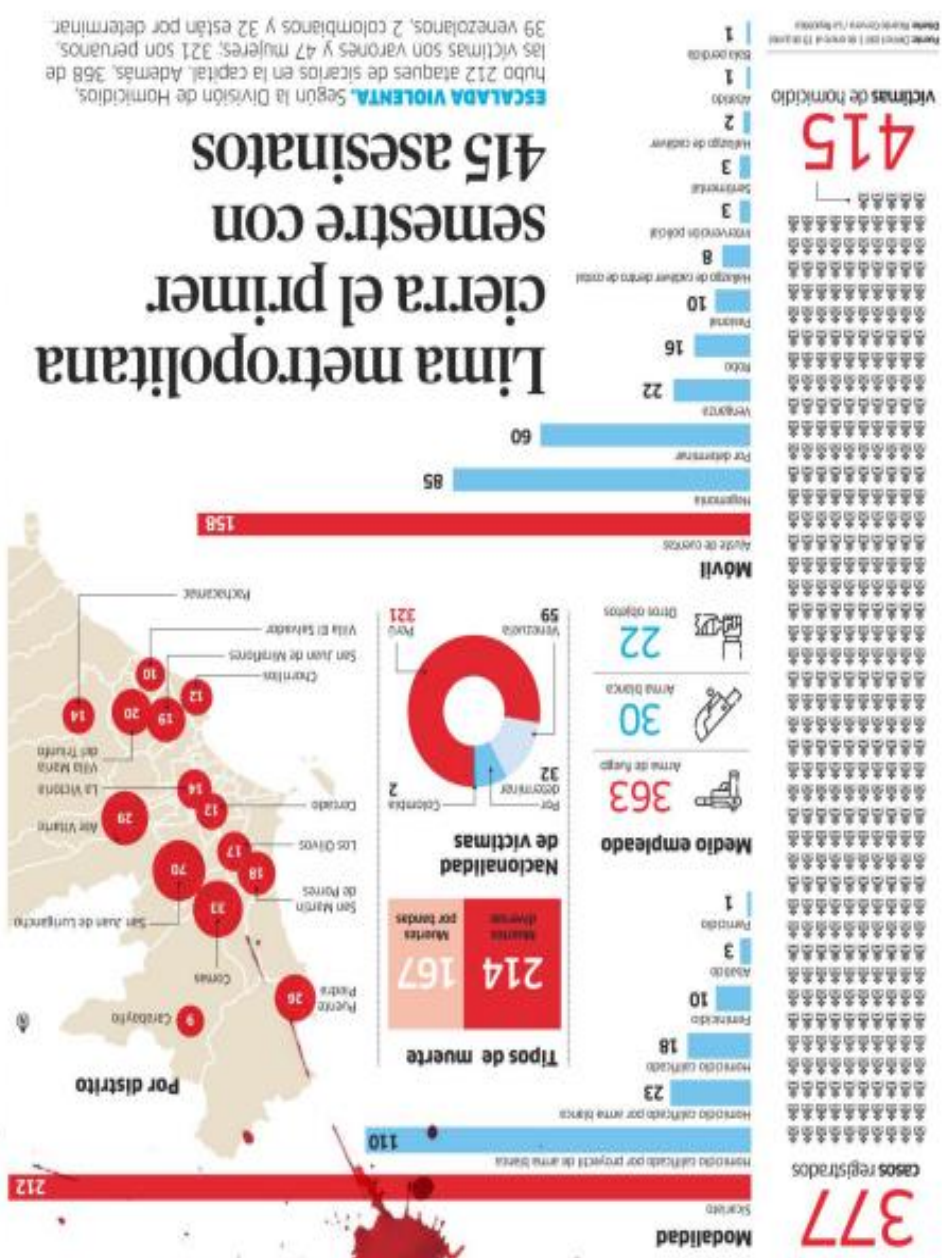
Lima metropolitana cierra el primer semestre con 415 asesinatos

ESCALADA VIOLENTA. Según la División de Homicidios, hubo 212 ataques de sicarios en la capital. Además, 368 de las víctimas son varones y 47 mujeres; 321 son peruanos, 39 venezolanos, 2 colombianos y 32 están por determinar.

415
víctimas de homicidio

Fuente: Dirincri (del 1 de enero al 13 de junio)
Diseño: Ricardo Cervera / La República

377
casos registrados

Modalidad
Sicariato 212
Homicidio calificado por proyectil de arma blanca 110
Homicidio calificado por arma blanca 23
Homicidio calificado 18
Feminicidio 10
Asesinato 3
Parricidio 1

Móvil
Ajuste de cuentas 158
Hegemonía 85
Por determinar 60
Venganza 22
Robo 16
Pasional 10
Hallazgo de cadáver dentro de costal 8
Intervención policial 3
Sentimental 3
Hallazgo de cadáver 2
Asesinato 1
Bala perdida 1

Medio empleado
363 Arma de fuego
30 Arma blanca
22 Otros objetos

Tipos de muerte
214 Muertes diversas
167 Muertes por bandas

Nacionalidad de víctimas
Perú 321
Venezuela 39
Por determinar 32
Colombia 2

Por distrito
Carabayllo 9
Puente Piedra 26
Comas 33
San Martín de Porres 18
Los Olivos 17
San Juan de Lurigancho 70
Cercado 12
Ate Vitarte 29
La Victoria 14
Villa María del Triunfo 20
Chorrillos 12
San Juan de Miraflores 19
Villa El Salvador 10
Pachacámac 14